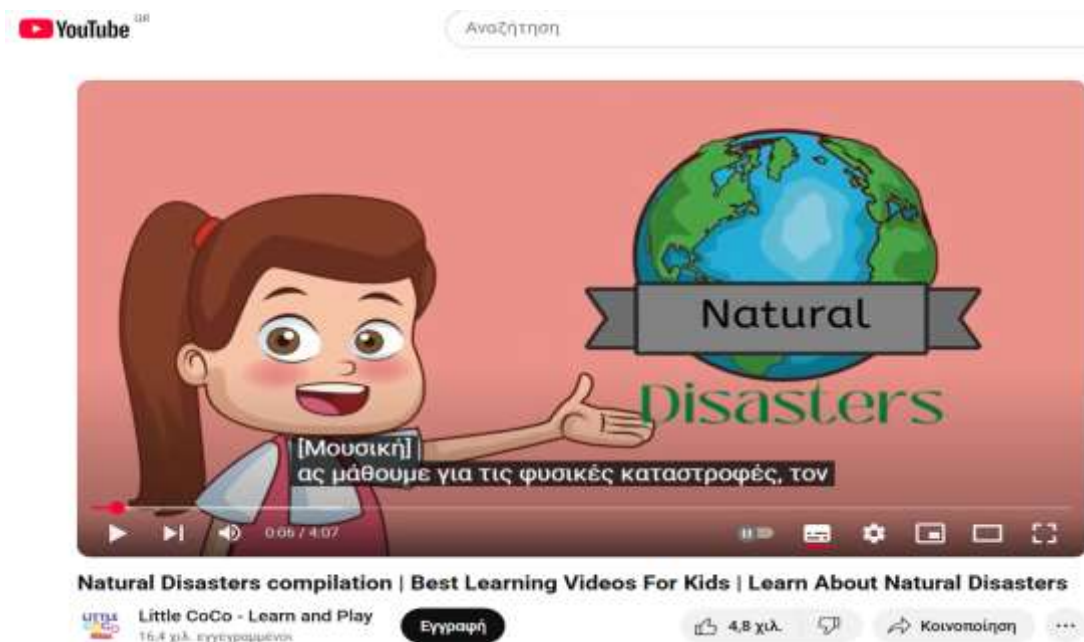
YouTube GR

Αναζήτηση

Natural

Disasters

[Μουσική]
ας μάθουμε για τις φυσικές καταστροφές, τον

0:06 / 4:07

Natural Disasters compilation | Best Learning Videos For Kids | Learn About Natural Disasters

LITTLE COCO

Little CoCo - Learn and Play
16,4 χιλ. εγγεγραμμένοι

Εγγραφή

4,8 χιλ.

Κοινοποίηση

...